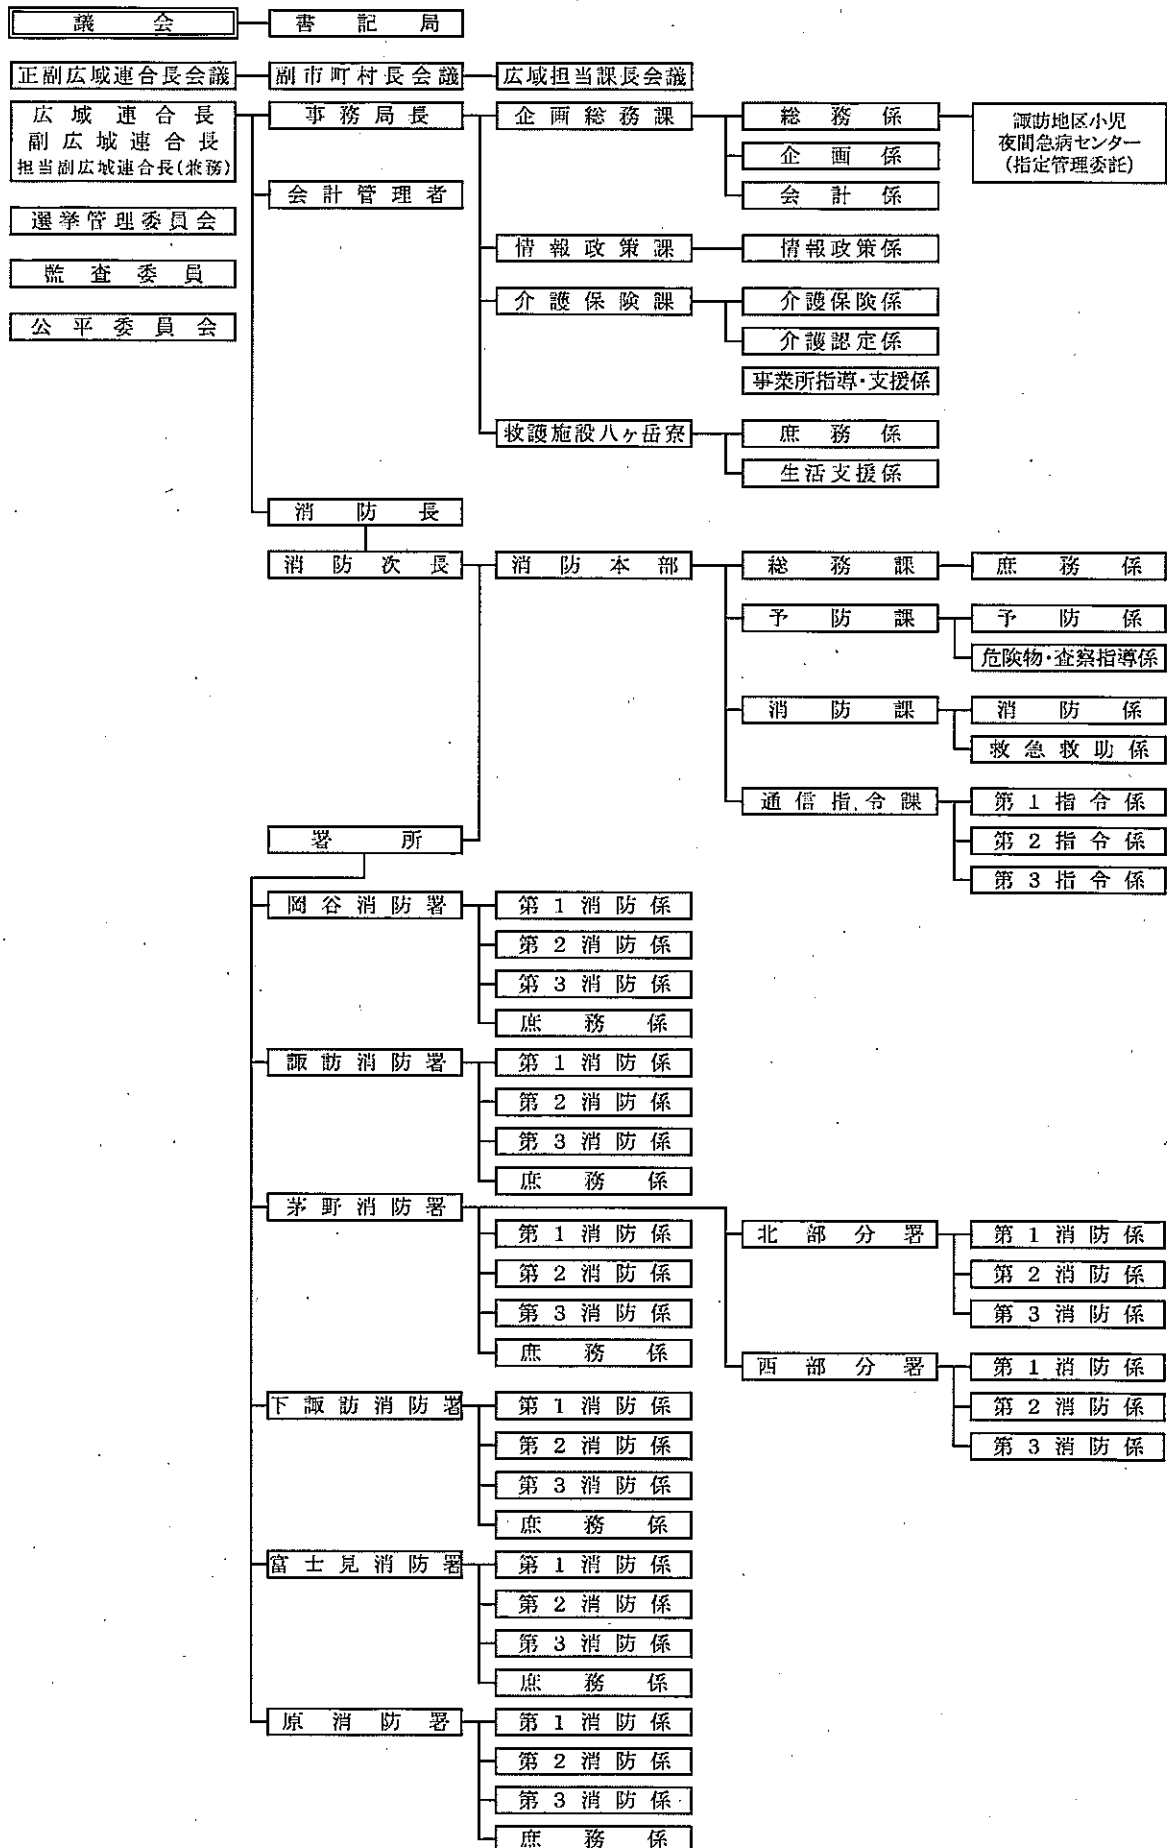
議会
書記局

正副広域連合長会議
副市町村長会議
広域担当課長会議

広域連合長
副広域連合長
担当副広域連合長(兼務)

事務局長
企画総務課
総務係
諏訪地区小児夜間急病センター(指定管理委託)
企画係
会計係

選挙管理委員会
会計管理者

監査委員
情報政策課
情報政策係

公平委員会
介護保険課
介護保険係
介護認定係
事業所指導・支援係

救護施設八ヶ岳寮
庶務係
生活支援係

消防長
消防次長
消防本部
総務課
庶務係
予防課
予防係
危険物・査察指導係
消防課
消防係
救急救助係
通信指令課
第1指令係
第2指令係
第3指令係

署所

岡谷消防署
第1消防係
第2消防係
第3消防係
庶務係

諏訪消防署
第1消防係
第2消防係
第3消防係
庶務係

茅野消防署
第1消防係
第2消防係
第3消防係
庶務係
北部分署
第1消防係
第2消防係
第3消防係
西部分署
第1消防係
第2消防係
第3消防係

下諏訪消防署
第1消防係
第2消防係
第3消防係
庶務係

富士見消防署
第1消防係
第2消防係
第3消防係
庶務係

原消防署
第1消防係
第2消防係
第3消防係
庶務係